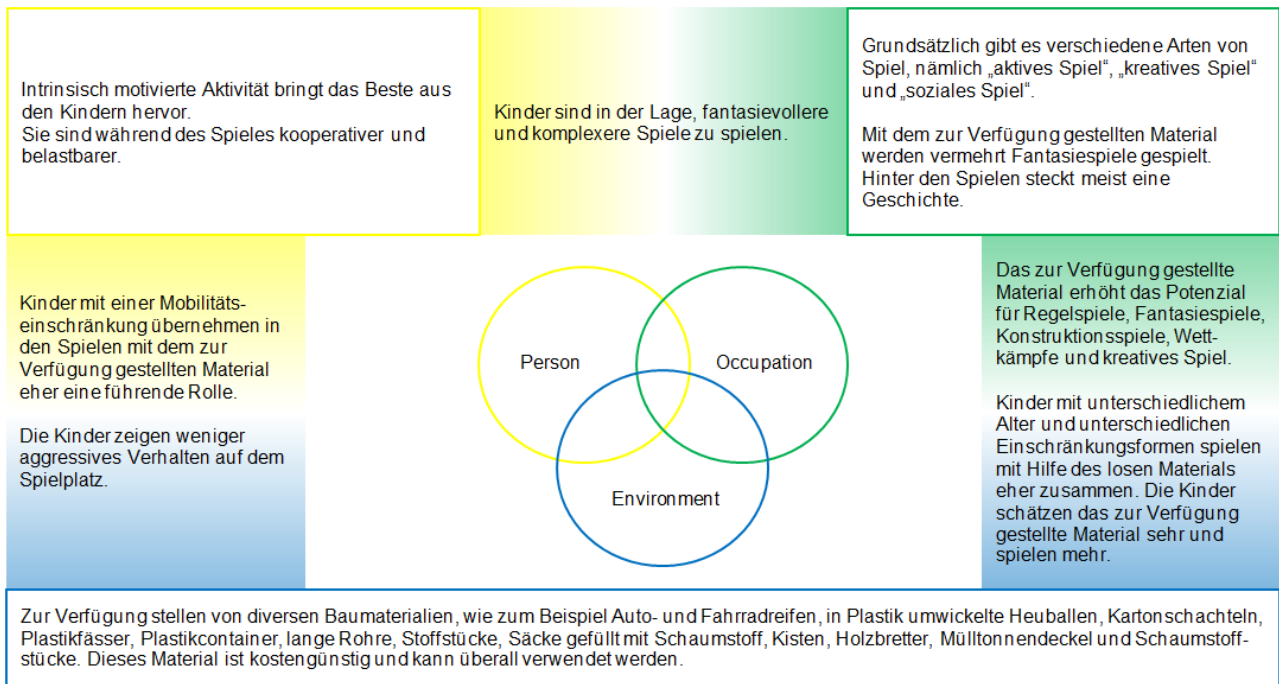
Intrinsisch motivierte Aktivität bringt das Beste aus den Kindern hervor.
Sie sind während des Spieles kooperativer und belastbarer.

Kinder sind in der Lage, fantasievollere und komplexere Spiele zu spielen.

Grundsätzlich gibt es verschiedene Arten von Spiel, nämlich „aktives Spiel", „kreatives Spiel" und „soziales Spiel".

Mit dem zur Verfügung gestellten Material werden vermehrt Fantasiespiele gespielt. Hinter den Spielen steckt meist eine Geschichte.

Kinder mit einer Mobilitätseinschränkung übernehmen in den Spielen mit dem zur Verfügung gestellten Material eher eine führende Rolle.

Die Kinder zeigen weniger aggressives Verhalten auf dem Spielplatz.

Person

Occupation

Environment

Das zur Verfügung gestellte Material erhöht das Potenzial für Regelspiele, Fantasiespiele, Konstruktionsspiele, Wettkämpfe und kreatives Spiel.

Kinder mit unterschiedlichem Alter und unterschiedlichen Einschränkungsformen spielen mit Hilfe des losen Materials eher zusammen. Die Kinder schätzen das zur Verfügung gestellte Material sehr und spielen mehr.

Zur Verfügung stellen von diversen Baumaterialien, wie zum Beispiel Auto- und Fahrradreifen, in Plastik umwickelte Heuballen, Kartonschachteln, Plastikfässer, Plastikcontainer, lange Rohre, Stoffstücke, Säcke gefüllt mit Schaumstoff, Kisten, Holzbretter, Mülltonnendeckel und Schaumstoffstücke. Dieses Material ist kostengünstig und kann überall verwendet werden.